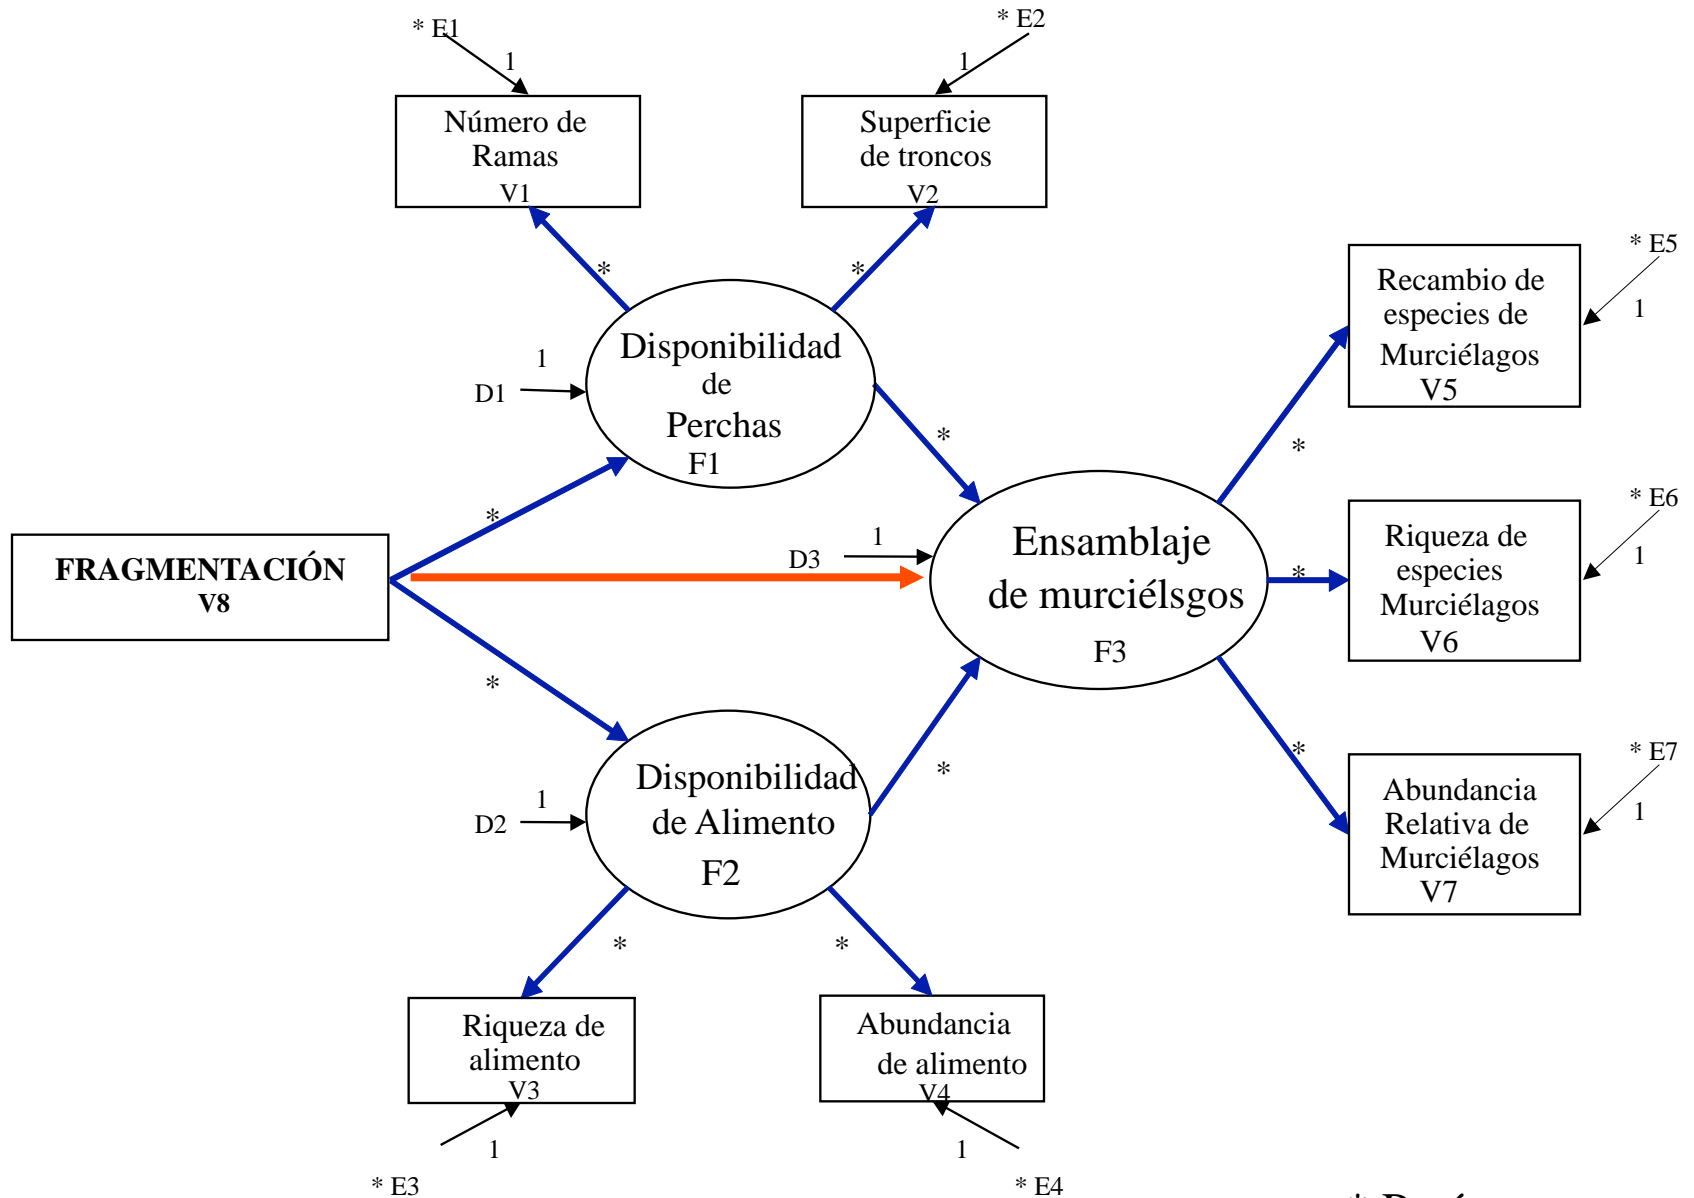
* E1
1
Número de Ramas
V1

* E2
1
Superficie de troncos
V2

*
*

* E5
1
Recambio de especies de Murciélagos
V5

1
D1
Disponibilidad de Perchas
F1

*

*

FRAGMENTACIÓN
V8

*

1
D3
Ensamblaje de murciélsgos
F3

* E6
1
*
Riqueza de especies Murciélagos
V6

*

*

* E7
1
Abundancia Relativa de Murciélagos
V7

*

1
D2
Disponibilidad de Alimento
F2

*

*
*

Riqueza de alimento
V3
1
* E3

Abundancia de alimento
V4
1
* E4

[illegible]